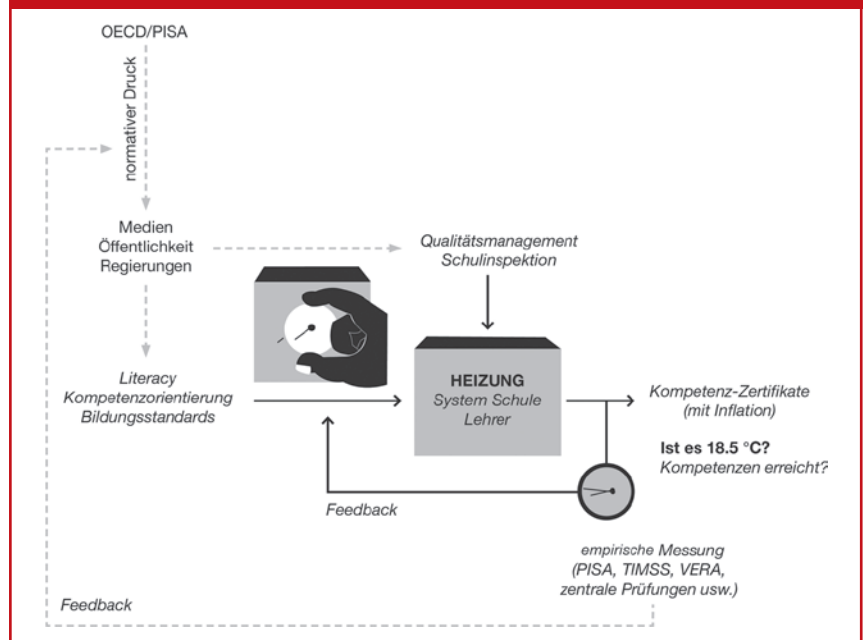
OECD/PISA

normativer Druck

Medien
Öffentlichkeit
Regierungen

Qualitätsmanagement
Schulinspektion

Literacy
Kompetenzorientierung
Bildungsstandards

HEIZUNG
System Schule
Lehrer

Kompetenz-Zertifikate
(mit Inflation)

Ist es 18.5 °C?
Kompetenzen erreicht?

Feedback

empirische Messung
(PISA, TIMSS, VERA,
zentrale Prüfungen usw.)

Feedback